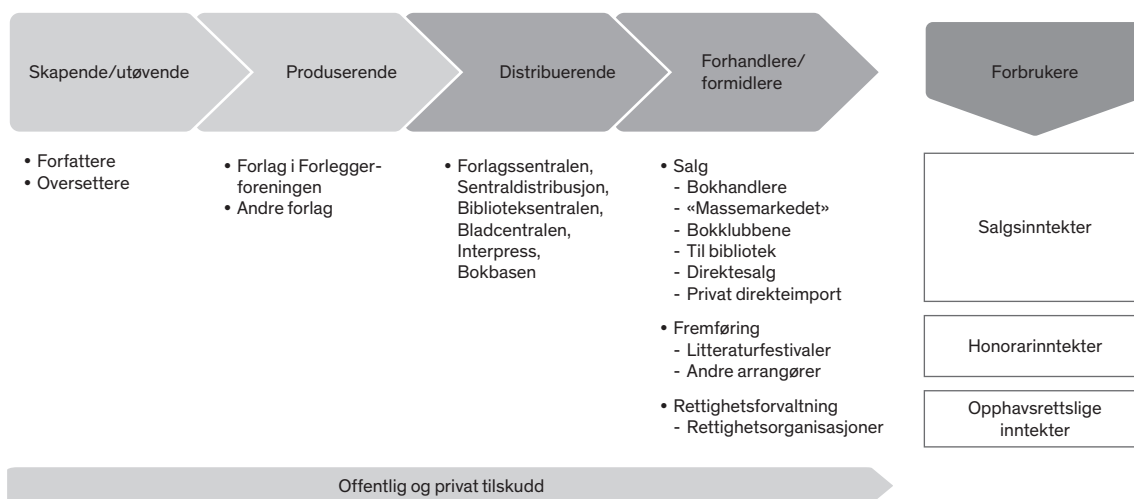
Skapende/utøvende

Produserende

Distribuerende

Forhandlere/ formidlere

Forbrukere

• Forfattere
• Oversettere

• Forlag i Forleggerforeningen
• Andre forlag

• Forlagssentralen, Sentraldistribusjon, Biblioteksentralen, Bladcentralen, Interpress, Bokbasen

• Salg
- Bokhandlere
- «Massemarkedet»
- Bokklubbene
- Til bibliotek
- Direktesalg
- Privat direkteimport

• Fremføring
- Litteraturfestivaler
- Andre arrangører

• Rettighetsforvaltning
- Rettighetsorganisasjoner

Salgsinntekter

Honorarinntekter

Opphavsrettslige inntekter

Offentlig og privat tilskudd